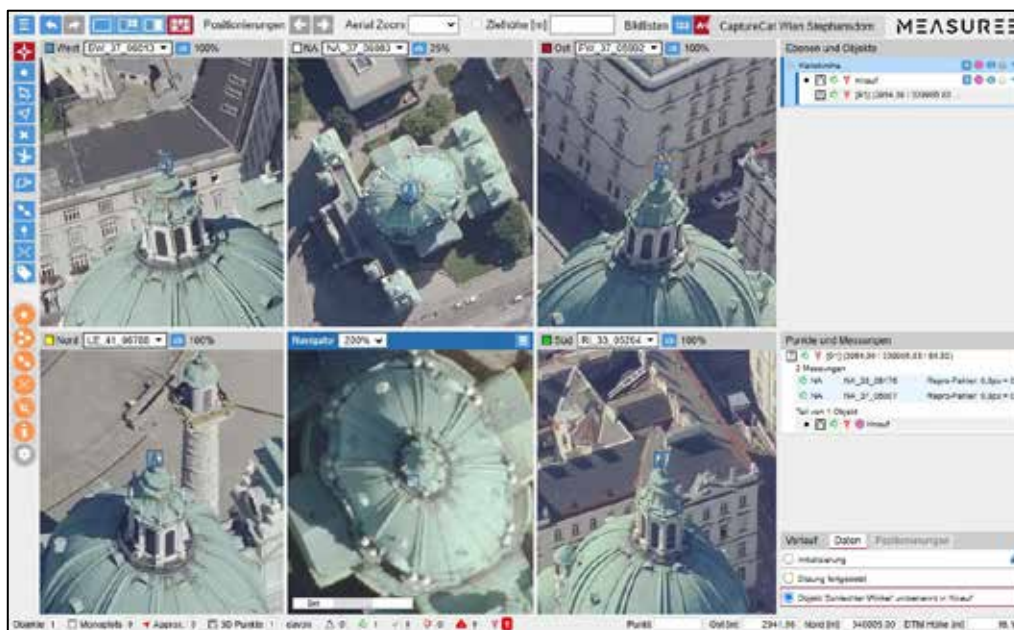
Positionierungen Aerial Zoom Zielhöhe [m] Bildlisten CaptureCat Wien Stephansdom MEASURE

West P/d_37_06013 100%
NA NA_37_06983 25%
Ost P/d_37_05602 100%

Ebenen und Objekte
Karlskirche
Hinauf
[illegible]

Nord LE_41_06788 100%
Navigator 200%
Süd RI_33_05264 100%

Punkte und Messungen
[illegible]
2 Messungen
NA NA_36_06176 Repro-Fehler: 0.0px
NA NA_37_05607 Repro-Fehler: 0.0px
Teil von 1 Objekt
Hinauf

Verlauf Daten Positionierungen
Initialisierung
Sitzung fortgesetzt
Objekt 'Senkrechter Winkel' umbenannt in 'Hinauf'

Objekte: 1 Monoplotts: 0 Approx.: 3 3D Punkte: 1 Punkt: Ost [m]: 2941.96 Nord [m]: 340005.00 DTM Höhe [m]: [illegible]